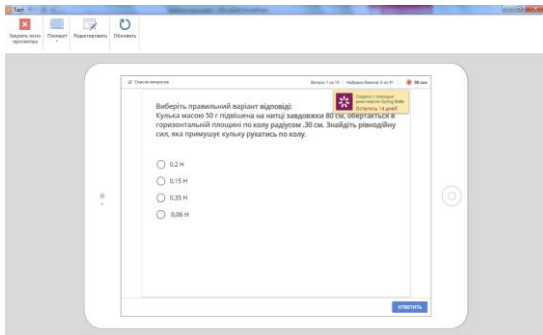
Тест

Закрыть окно просмотра
Планшет
Редактировать
Обновить

Список вопросов
Вопрос 1 из 10
Набрано баллов 0 из 97
38 сек

Создано с помощью демо-версии iSpring Suite
Осталось 14 дней

Виберіть правильний варіант відповіді:
Кулька масою 50 г підвішена на нитці завдовжки 80 см, обертається в горизонтальній площині по колу радіусом 30 см. Знайдіть рівнодійну сил, яка примушує кульку рухатись по колу.

0,2 Н
0,15 Н
0,35 Н
0,06 Н

ОТВЕТИТЬ